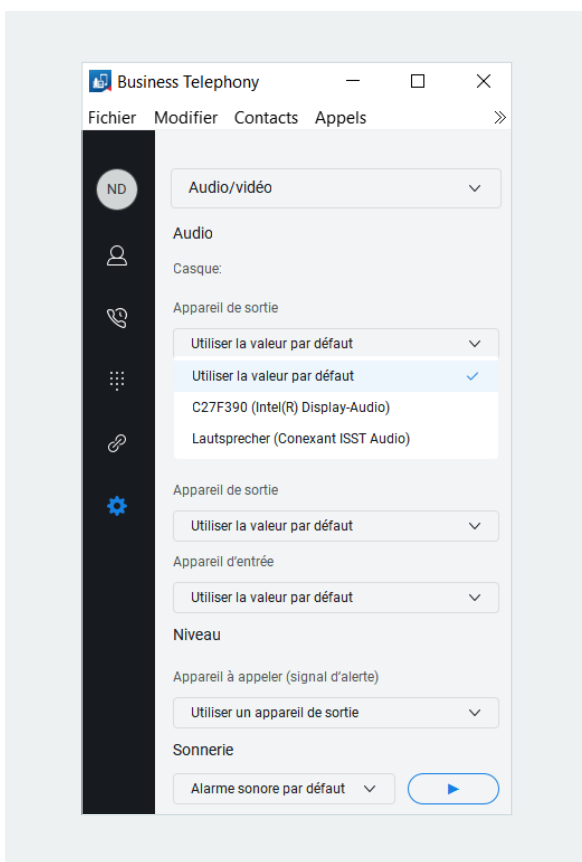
Business Telephony

Fichier Modifier Contacts Appels

ND

Audio/vidéo

Audio

Casque:

Appareil de sortie

Utiliser la valeur par défaut

Utiliser la valeur par défaut

C27F390 (Intel(R) Display-Audio)

Lautsprecher (Conexant ISST Audio)

Appareil de sortie

Utiliser la valeur par défaut

Appareil d'entrée

Utiliser la valeur par défaut

Niveau

Appareil à appeler (signal d'alerte)

Utiliser un appareil de sortie

Sonnerie

Alarme sonore par défaut